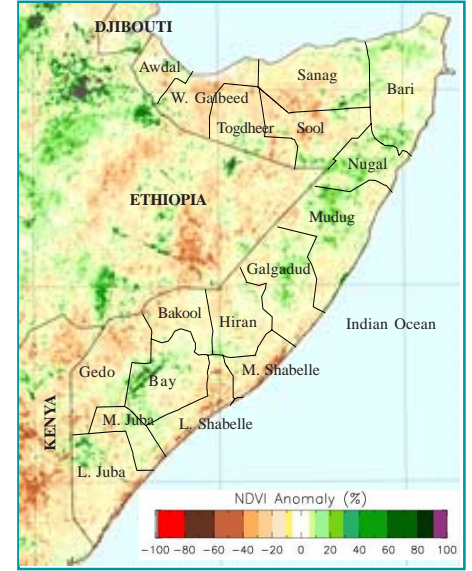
DJIBOUTI
Awdal
W. Galbeed
Sanag
Bari
Togdheer
Sool
Nugal
ETHIOPIA
Mudug
Galgadud
Indian Ocean
Bakool
Hiran
Gedo
Bay
M. Shabelle
KENYA
M. Juba
L. Shabelle
L. Juba
NDVI Anomaly (%)
−100 −80 −60 −40 −20 0 20 40 60 80 100